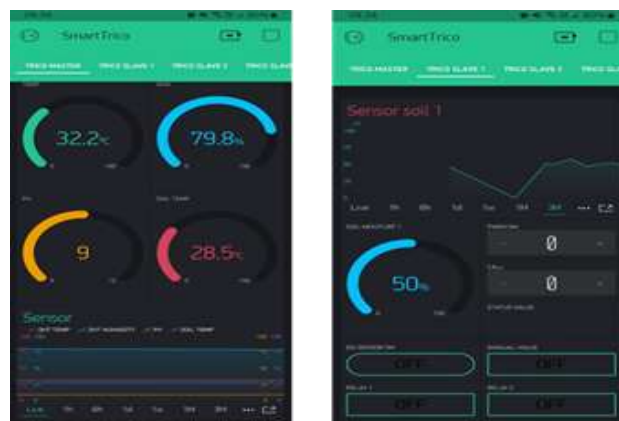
SmartTrico

TRICO MASTER
TRICO SLAVE 1
TRICO SLAVE 2
TRICO SLAV

32.2°c

79.8%

9

28.5°c

Sensor

Live 1h 6h 1d 1w 1M 3M

SmartTrico

TRICO MASTER
TRICO SLAVE 1
TRICO SLAVE 2
TRICO SLA

Sensor soil 1

Live 1h 6h 1d 1w 1M 3M

0

0

50%

OFF

OFF

OFF

OFF